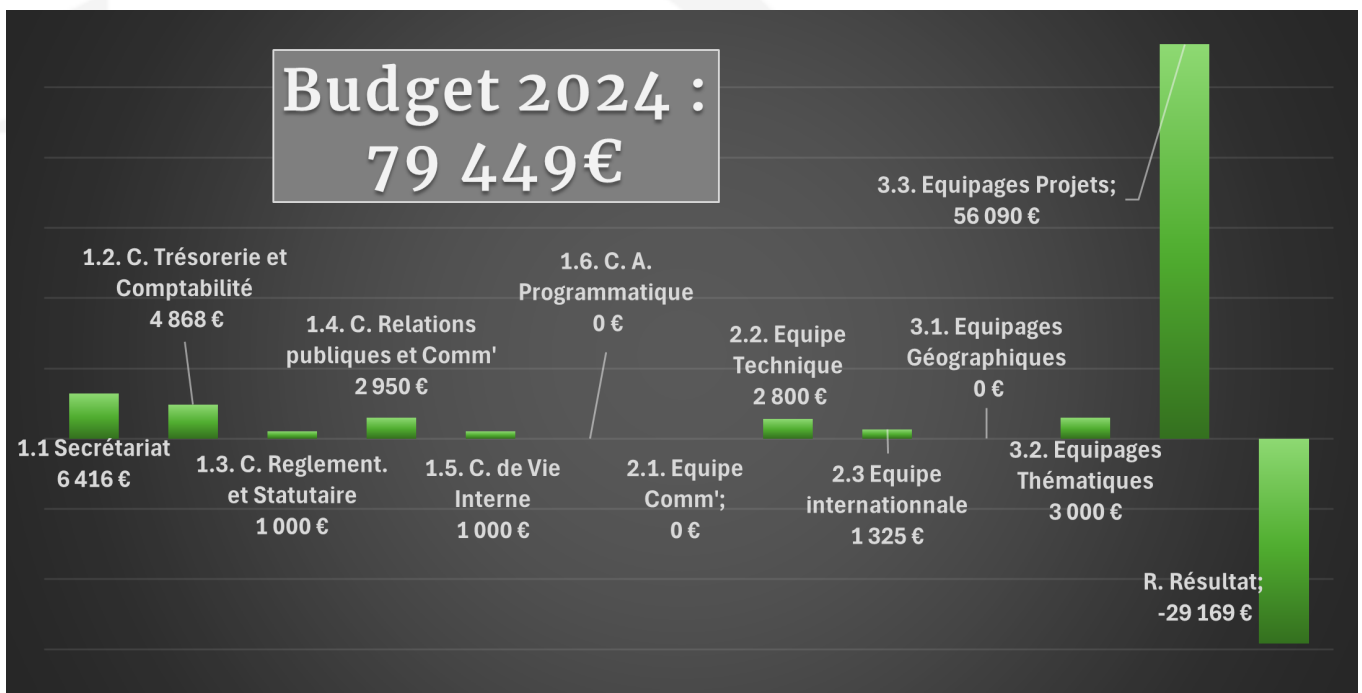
Budget 2024 : 79 449€

1.1 Secrétariat 6 416 €

1.2. C. Trésorerie et Comptabilité 4 868 €

1.3. C. Reglement. et Statutaire 1 000 €

1.4. C. Relations publiques et Comm' 2 950 €

1.5. C. de Vie Interne 1 000 €

1.6. C. A. Programmatique 0 €

2.1. Equipe Comm'; 0 €

2.2. Equipe Technique 2 800 €

2.3 Equipe internationnale 1 325 €

3.1. Equipages Géographiques 0 €

3.2. Equipages Thématiques 3 000 €

3.3. Equipages Projets; 56 090 €

R. Résultat; -29 169 €